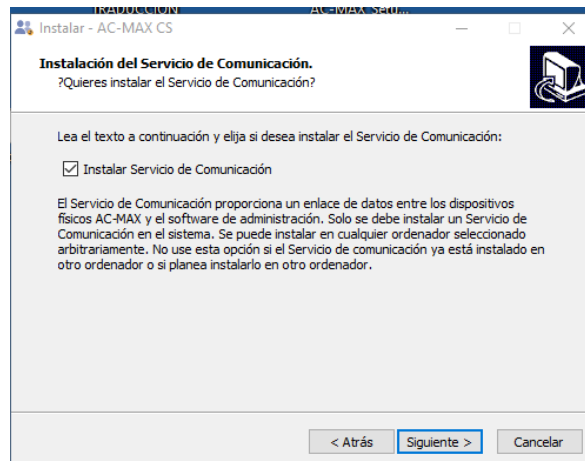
Instalar - AC-MAX CS

Instalación del Servicio de Comunicación.
?Quieres instalar el Servicio de Comunicación?

Lea el texto a continuación y elija si desea instalar el Servicio de Comunicación:

Instalar Servicio de Comunicación

El Servicio de Comunicación proporciona un enlace de datos entre los dispositivos físicos AC-MAX y el software de administración. Solo se debe instalar un Servicio de Comunicación en el sistema. Se puede instalar en cualquier ordenador seleccionado arbitrariamente. No use esta opción si el Servicio de comunicación ya está instalado en otro ordenador o si planea instalarlo en otro ordenador.

< Atrás | Siguiente > | Cancelar